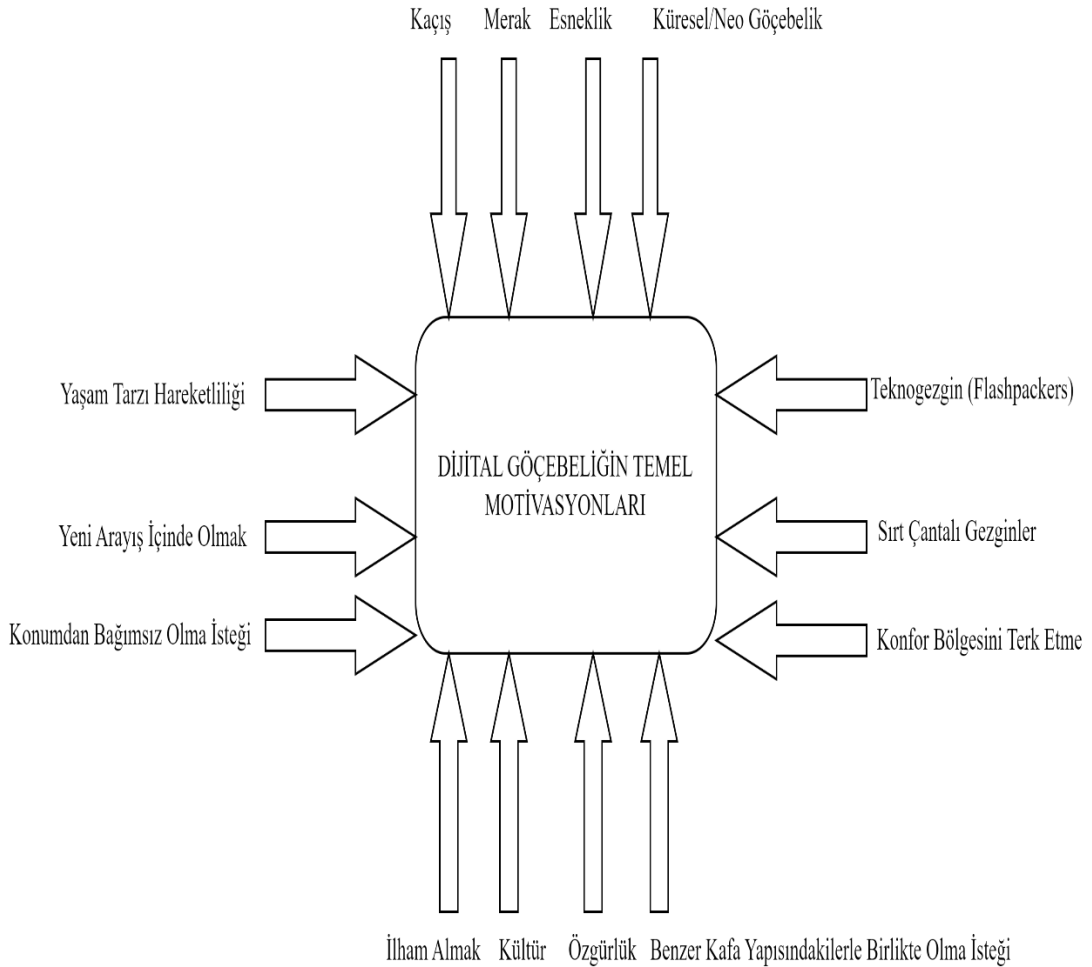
Kaçış Merak Esneklik Küresel/Neo Göçebelik

Yaşam Tarzı Hareketliliği

Teknogezgin (Flashpackers)

DİJİTAL GÖÇEBELİĞİN TEMEL MOTİVASYONLARI

Yeni Arayış İçinde Olmak

Sırt Çantalı Gezginler

Konumdan Bağımsız Olma İsteği

Konfor Bölgesini Terk Etme

İlham Almak Kültür Özgürlük Benzer Kafa Yapısındakilerle Birlikte Olma İsteği